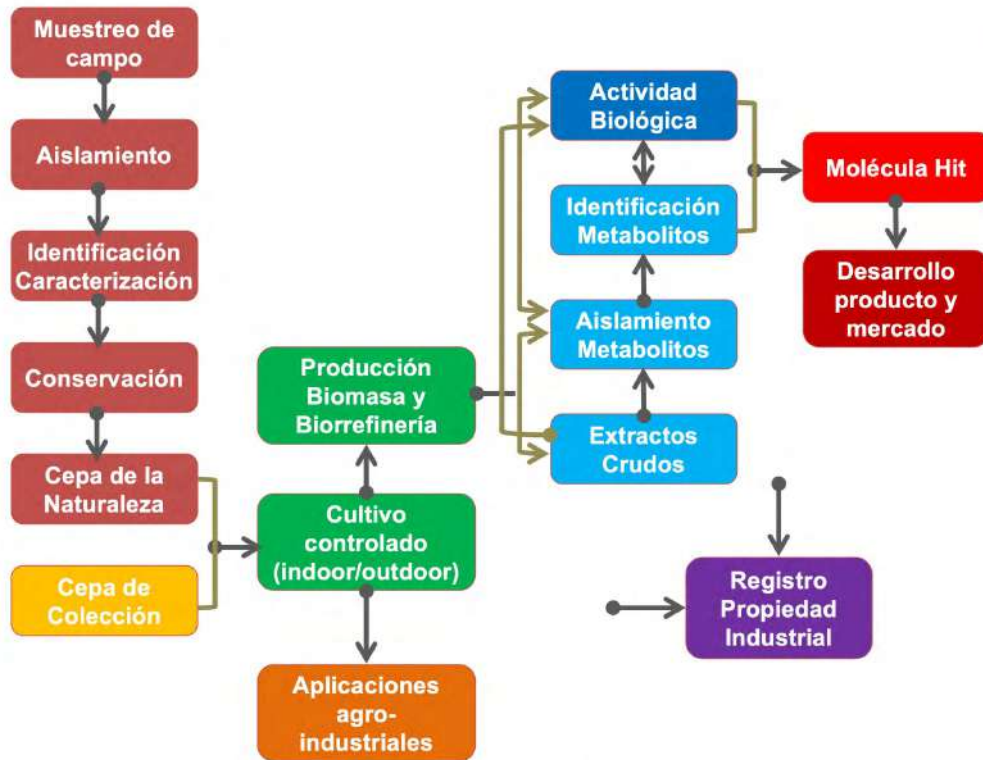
Muestreo de campo

Aislamiento

Identificación Caracterización

Conservación

Cepa de la Naturaleza

Cepa de Colección

Producción Biomasa y Biorrefinería

Cultivo controlado (indoor/outdoor)

Aplicaciones agro-industriales

Actividad Biológica

Identificación Metabolitos

Aislamiento Metabolitos

Extractos Crudos

Molécula Hit

Desarrollo producto y mercado

Registro Propiedad Industrial